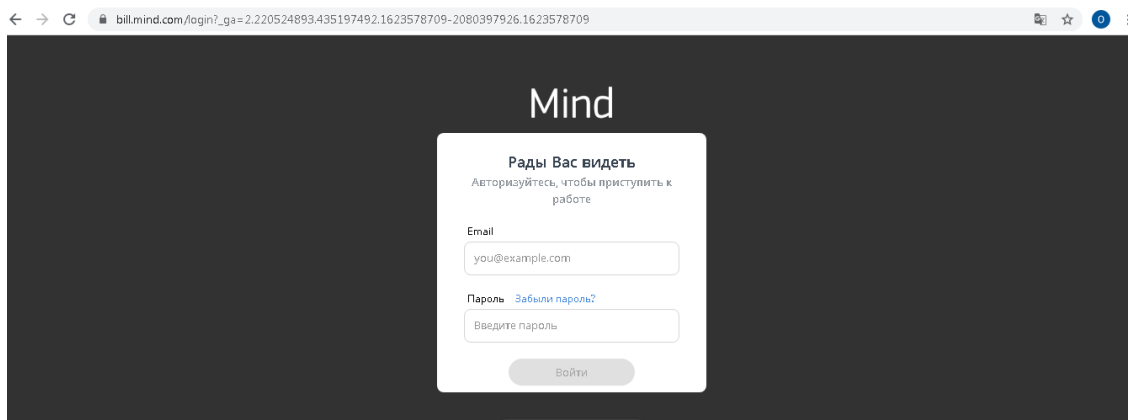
bill.mind.com/login?_ga=2.220524893.435197492.1623578709-2080397926.1623578709

O

Mind

Рады Вас видеть

Авторизуйтесь, чтобы приступить к работе

Email

you@example.com

Пароль Забыли пароль?

Введите пароль

Войти